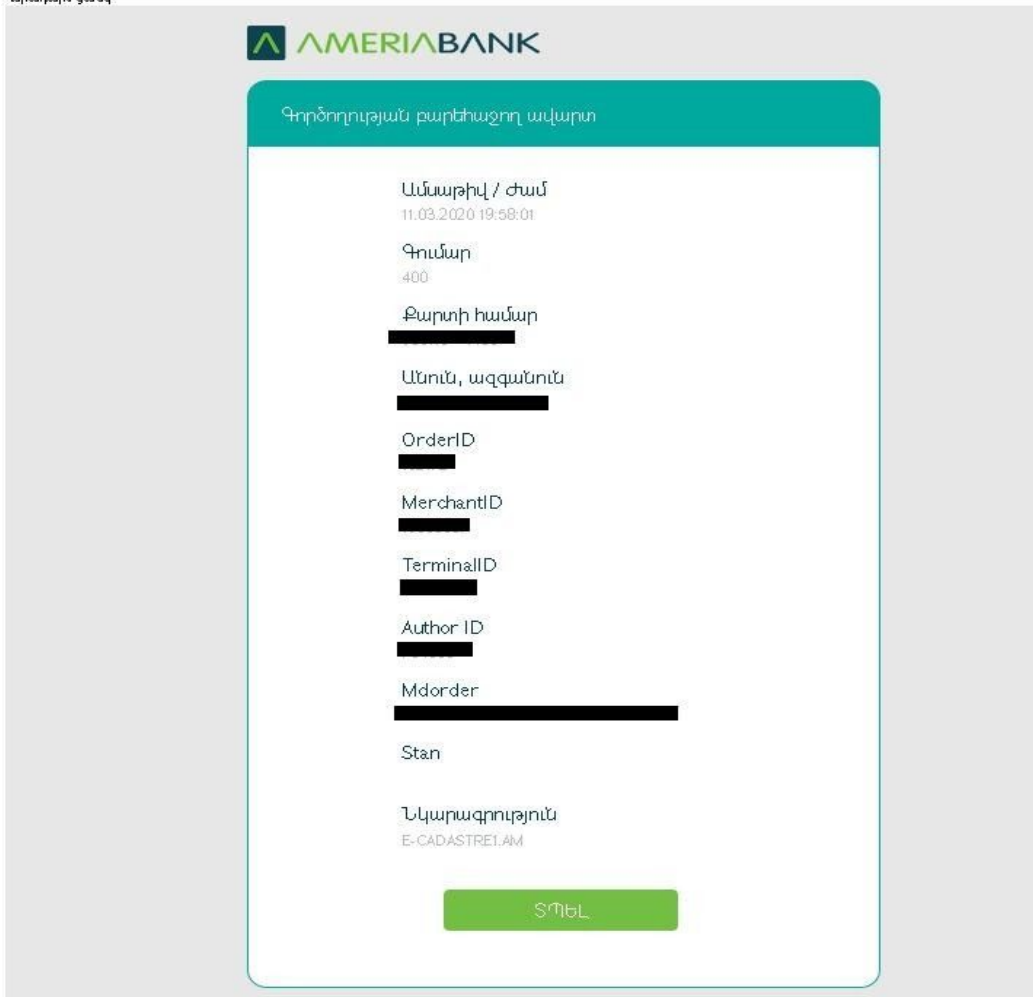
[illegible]

AMERIABANK

Գործողության բարեհաջող ավարտ

Ամսաթիվ / Ժամ
11.03.2020 19:58:01

Գումար
400

Քարտի համար
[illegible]

Անուն, ազգանուն
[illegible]

OrderID
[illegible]

MerchantID
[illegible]

TerminalID
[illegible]

Author ID
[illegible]

Mdorder
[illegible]

Stan

Նկարագրություն
E-CADASTRE1.AM

ՏՊԵԼ